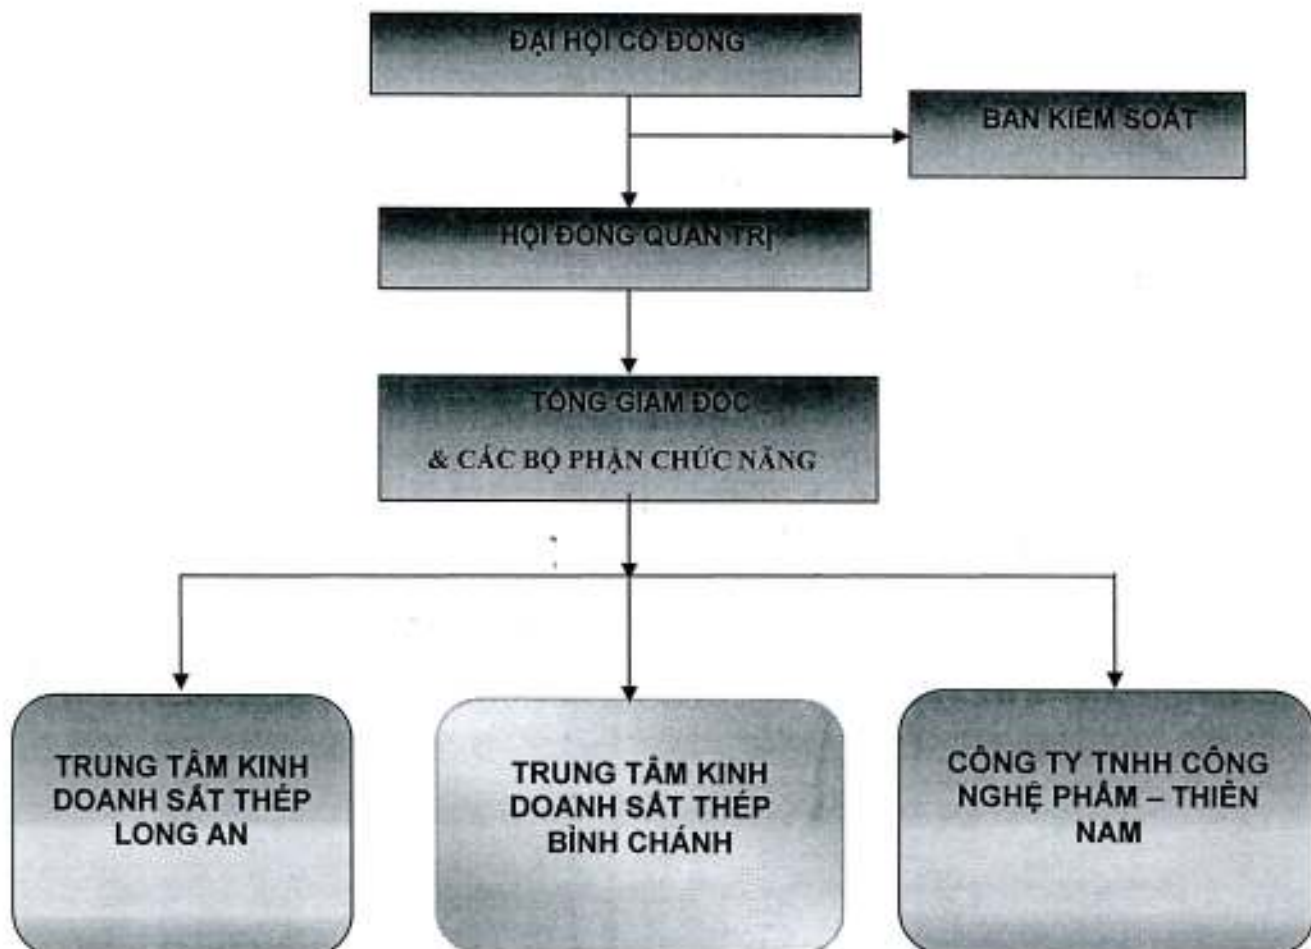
ĐẠI HỘI CỔ ĐÔNG

BAN KIỂM SOÁT

HỘI ĐỒNG QUẢN TRỊ

TỔNG GIÁM ĐỐC
& CÁC BỘ PHẬN CHỨC NĂNG

TRUNG TÂM KINH DOANH SẮT THÉP LONG AN

TRUNG TÂM KINH DOANH SẮT THÉP BÌNH CHÁNH

CÔNG TY TNHH CÔNG NGHỆ PHẨM – THIÊN NAM